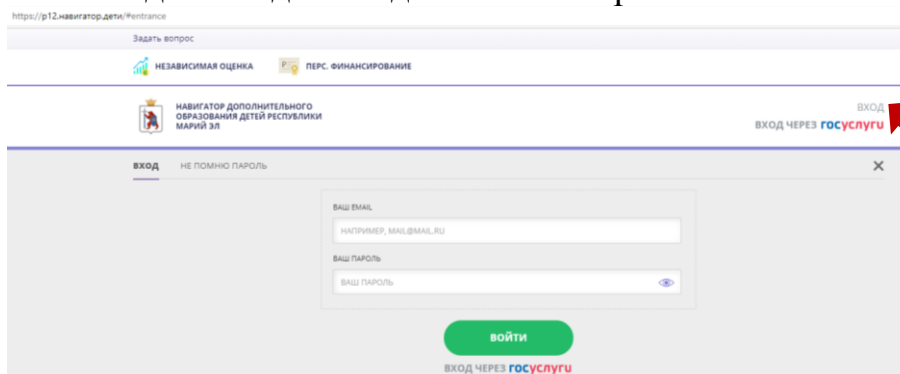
https://p12.навигатор.дети/#entrance

Задать вопрос

НЕЗАВИСИМАЯ ОЦЕНКА

ПЕРС. ФИНАНСИРОВАНИЕ

НАВИГАТОР ДОПОЛНИТЕЛЬНОГО ОБРАЗОВАНИЯ ДЕТЕЙ РЕСПУБЛИКИ МАРИЙ ЭЛ

ВХОД

ВХОД ЧЕРЕЗ ГОСУСЛУГИ

ВХОД НЕ ПОМНЮ ПАРОЛЬ

×

ВАШ EMAIL

НАПРИМЕР, MAIL@MAIL.RU

ВАШ ПАРОЛЬ

ВАШ ПАРОЛЬ

ВОЙТИ

ВХОД ЧЕРЕЗ ГОСУСЛУГИ